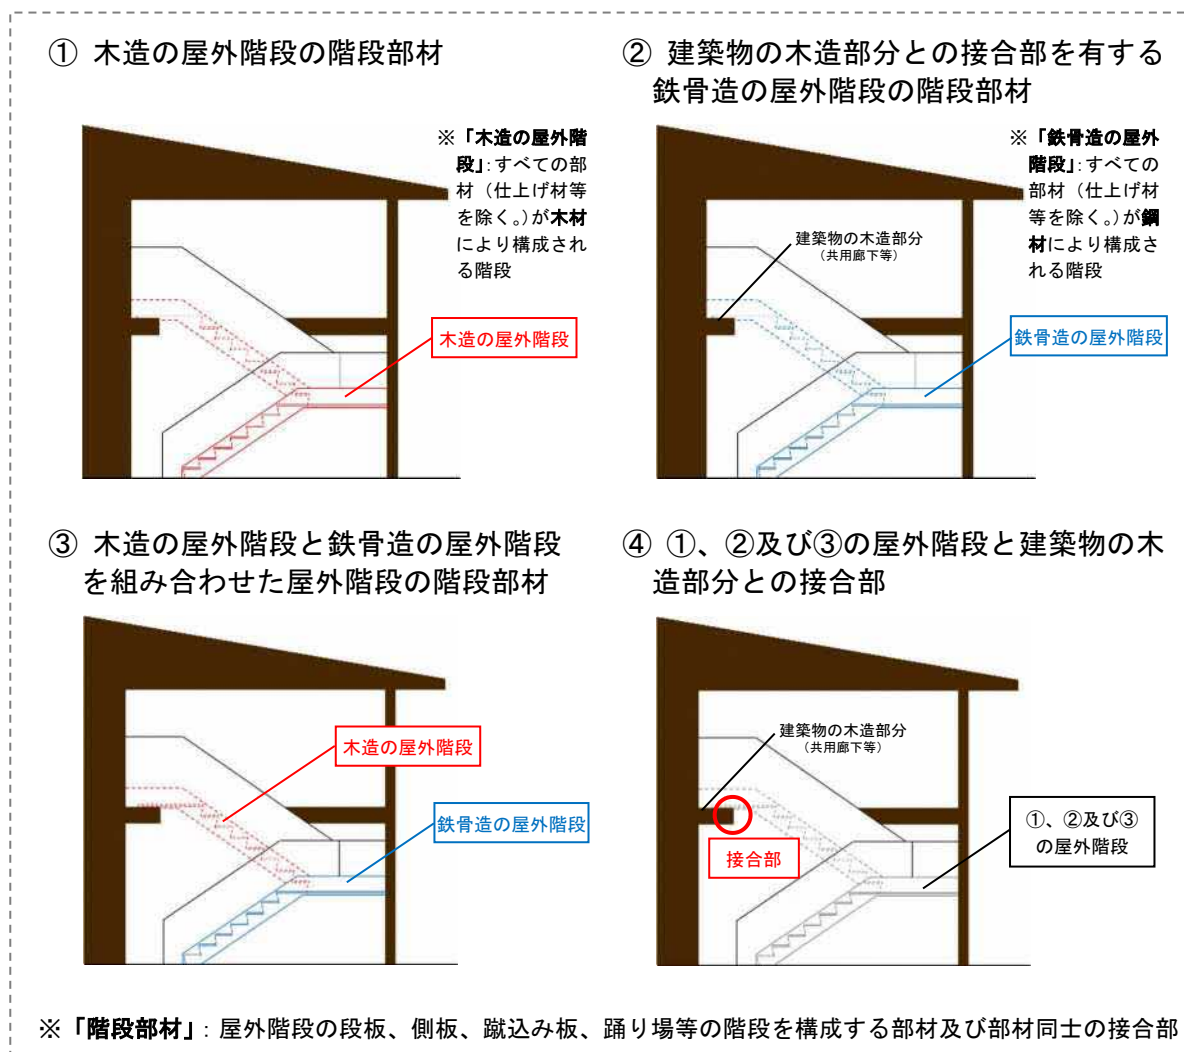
① 木造の屋外階段の階段部材

※「木造の屋外階段」: すべての部材（仕上げ材等を除く。）が木材により構成される階段

木造の屋外階段

② 建築物の木造部分との接合部を有する鉄骨造の屋外階段の階段部材

※「鉄骨造の屋外階段」: すべての部材（仕上げ材等を除く。）が鋼材により構成される階段

建築物の木造部分
（共用廊下等）

鉄骨造の屋外階段

③ 木造の屋外階段と鉄骨造の屋外階段を組み合わせた屋外階段の階段部材

木造の屋外階段

鉄骨造の屋外階段

④ ①、②及び③の屋外階段と建築物の木造部分との接合部

建築物の木造部分
（共用廊下等）

①、②及び③の屋外階段

接合部

※「階段部材」: 屋外階段の段板、側板、蹴込み板、踊り場等の階段を構成する部材及び部材同士の接合部